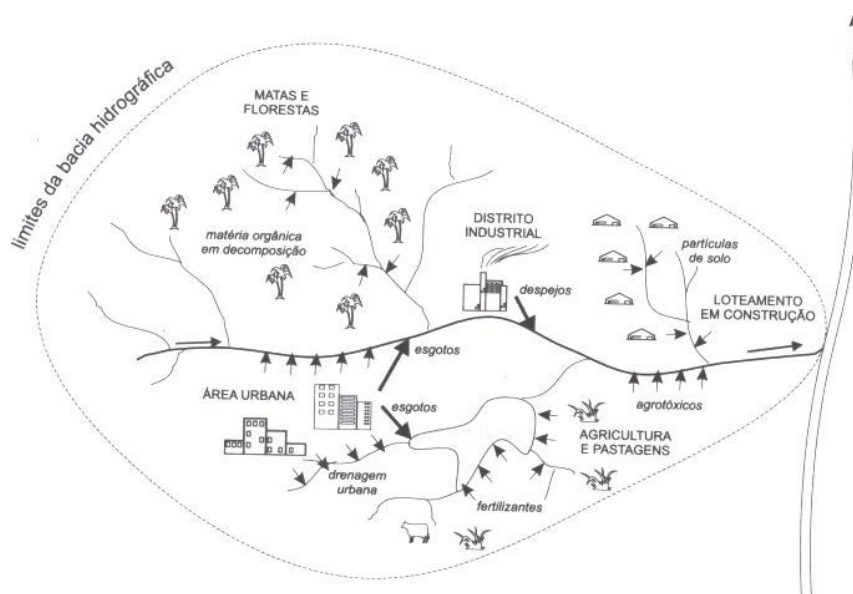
limites da bacia hidrográfica

MATAS E FLORESTAS

matéria orgânica em decomposição

DISTRITO INDUSTRIAL

partículas de solo

despejos

LOTEAMENTO EM CONSTRUÇÃO

esgotos

ÁREA URBANA

esgotos

agrotóxicos

AGRICULTURA E PASTAGENS

drenagem urbana

fertilizantes